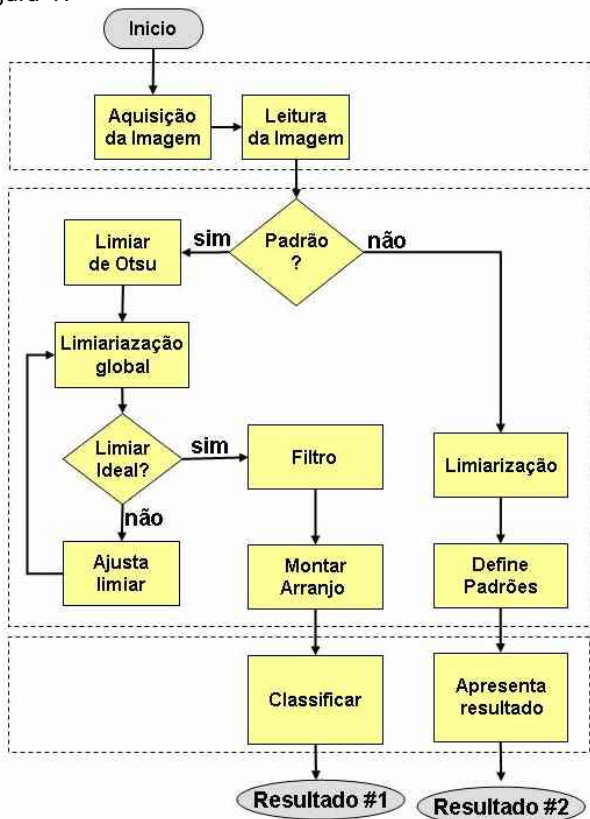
Inicio

Aquisição da Imagem

Leitura da Imagem

Padrão ?

sim

não

Limiar de Otsu

Limiariazação global

Limiar Ideal?

sim

não

Filtro

Ajusta limiar

Montar Arranjo

Limiarização

Define Padrões

Classificar

Apresenta resultado

Resultado #1

Resultado #2